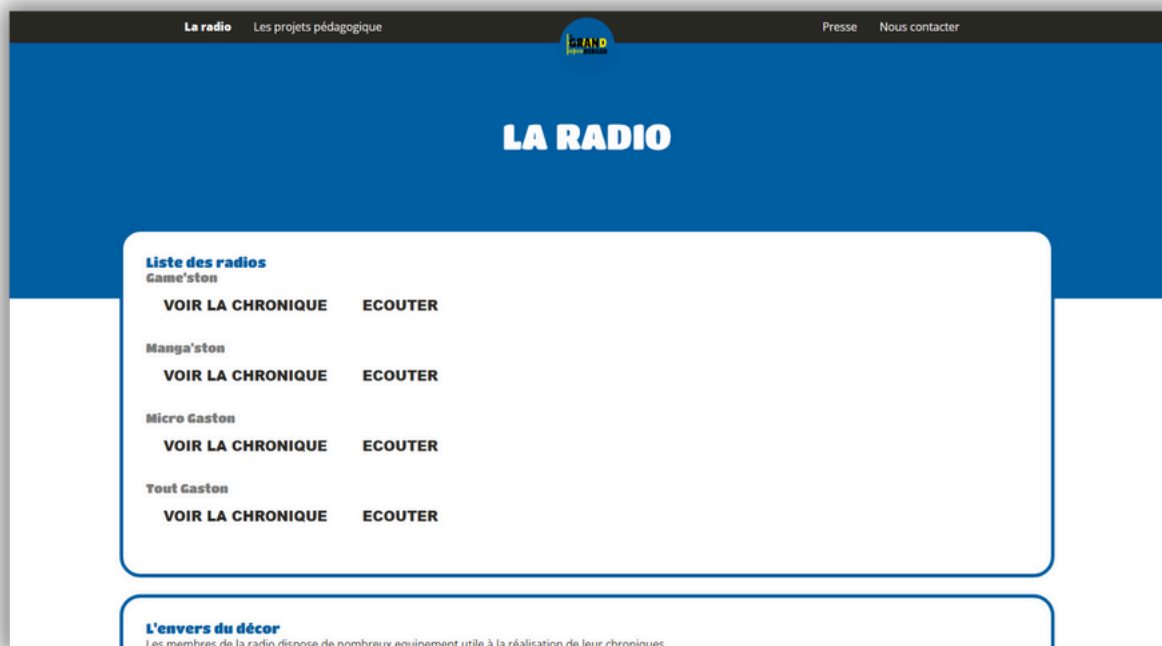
La radio Les projets pédagogique

GRAND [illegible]

Presse Nous contacter

LA RADIO

Liste des radios
Game'ston
VOIR LA CHRONIQUE ECOUTER

Manga'ston
VOIR LA CHRONIQUE ECOUTER

Micro Gaston
VOIR LA CHRONIQUE ECOUTER

Tout Gaston
VOIR LA CHRONIQUE ECOUTER

L'envers du décor
Les membres de la radio dispose de nombreux equipement utile à la réalisation de leur chroniques